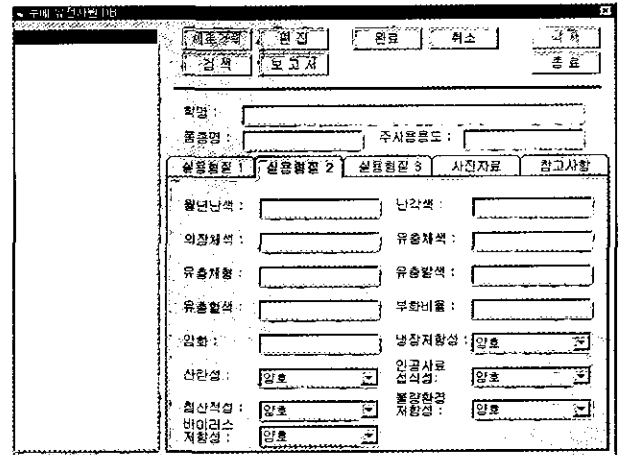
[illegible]

새로작성 편집 완료 취소 삭제
검색 보고서 종료

학명 :
품종명 : 주사용용도 :

실용형질 1 실용형질 2 실용형질 3 사진자료 참고사항

월년난색 : 난각색 :
의장체색 : 유충체색 :
유충체형 : 유충발색 :
유충할색 : 부화비율 :
임화 : 냉장저항성 : 양호
산란성 : 양호 인공사료 섭식성 : 양호
최산적성 : 양호 불량환경 저항성 : 양호
바이러스 저항성 : 양호